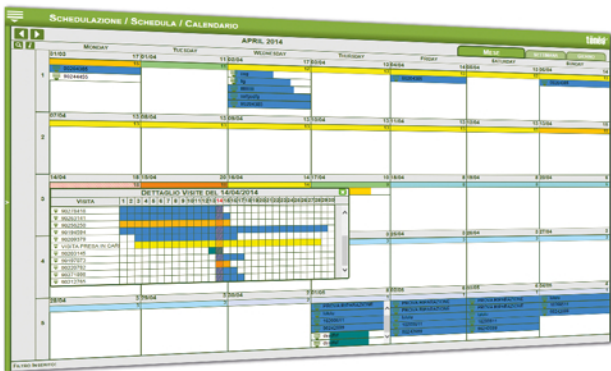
Schedulazione / Schedula / Calendario

APRIL 2014

Mese

MONDAY
TUESDAY
WEDNESDAY
THURSDAY
FRIDAY
SATURDAY
SUNDAY

1
2
3
4
5

DETTAGLIO VISITE DEL 14/04/2014

VISITA

VISITA PRESA IN CARI

FILTRO INSERITO